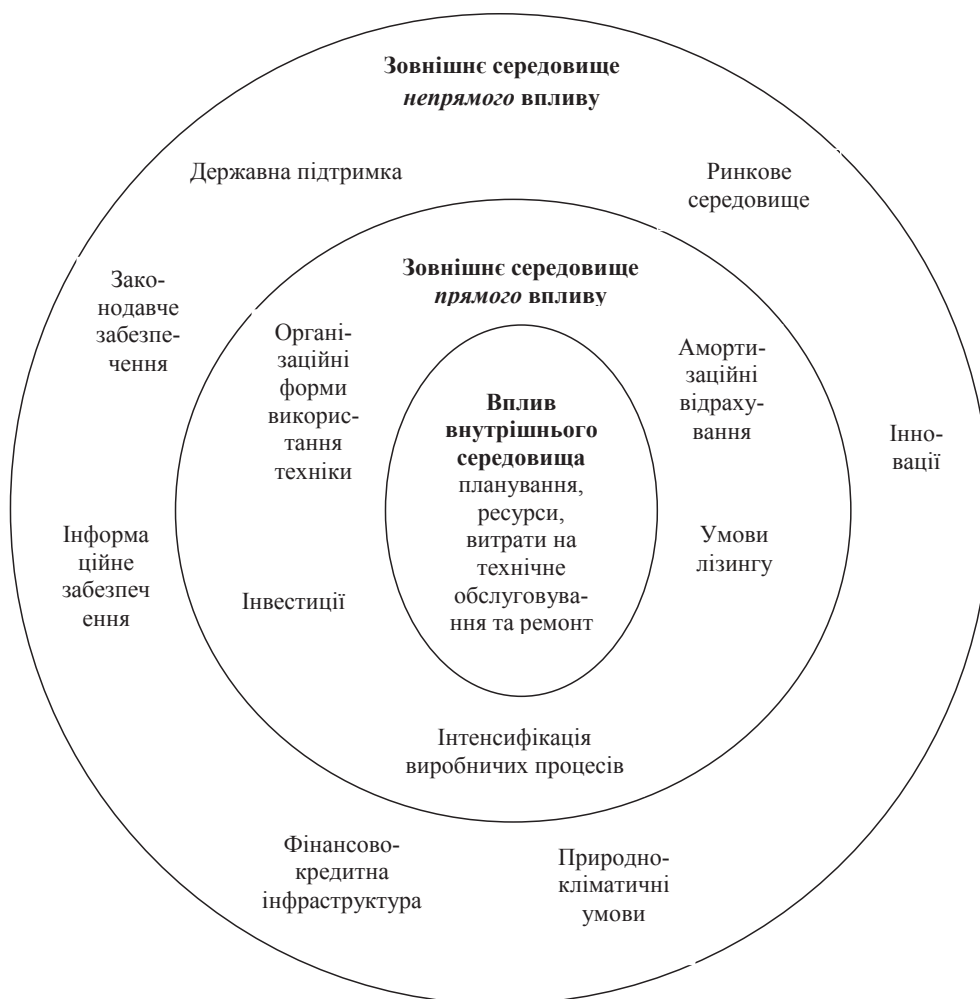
Зовнішнє середовище *непрямого* впливу

Державна підтримка

Ринкове середовище

Законодавче забезпечення

Зовнішнє середовище *прямого* впливу

Організаційні форми використання техніки

Амортизаційні відрахування

Інновації

Вплив внутрішнього середовища планування, ресурси, витрати на технічне обслуговування та ремонт

Умови лізингу

Інформа ційне забезпеч ення

Інвестиції

Інтенсифікація виробничих процесів

Фінансово-кредитна інфраструктура

Природно-кліматичні умови